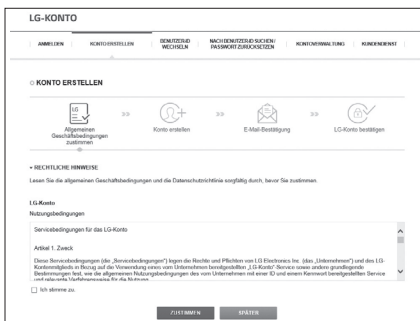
LG-KONTO

ANMELDEN | KONTO ERSTELLEN | BENUTZER-ID WECHSELN | NACH BENUTZER-ID SUCHEN / PASSWORT ZURÜCKSETZEN | KONTOVERWALTUNG | KUNDENDIENST

KONTO ERSTELLEN

LG

Allgemeinen Geschäftsbedingungen zustimmen

Konto erstellen

E-Mail-Bestätigung

LG-Konto bestätigen

RECHTLICHE HINWEISE

Lesen Sie die allgemeinen Geschäftsbedingungen und die Datenschutzrichtlinie sorgfältig durch, bevor Sie zustimmen.

LG-Konto

Nutzungsbedingungen

Servicebedingungen für das LG-Konto

Artikel 1. Zweck

Diese Servicebedingungen (die „Servicebedingungen") legen die Rechte und Pflichten von LG Electronics Inc. (das „Unternehmen") und des LG-Kontomitglieds in Bezug auf die Verwendung eines vom Unternehmen bereitgestellten „LG-Konto"-Service sowie andere grundlegende Bestimmungen fest, wie der allgemeinen Nutzungsbedingungen des vom Unternehmen mit einer ID und einem Kennwort bereitgestellten Service und relevante Verfahrensweise für die Nutzung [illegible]

Ich stimme zu.

ZUSTIMMEN

SPÄTER